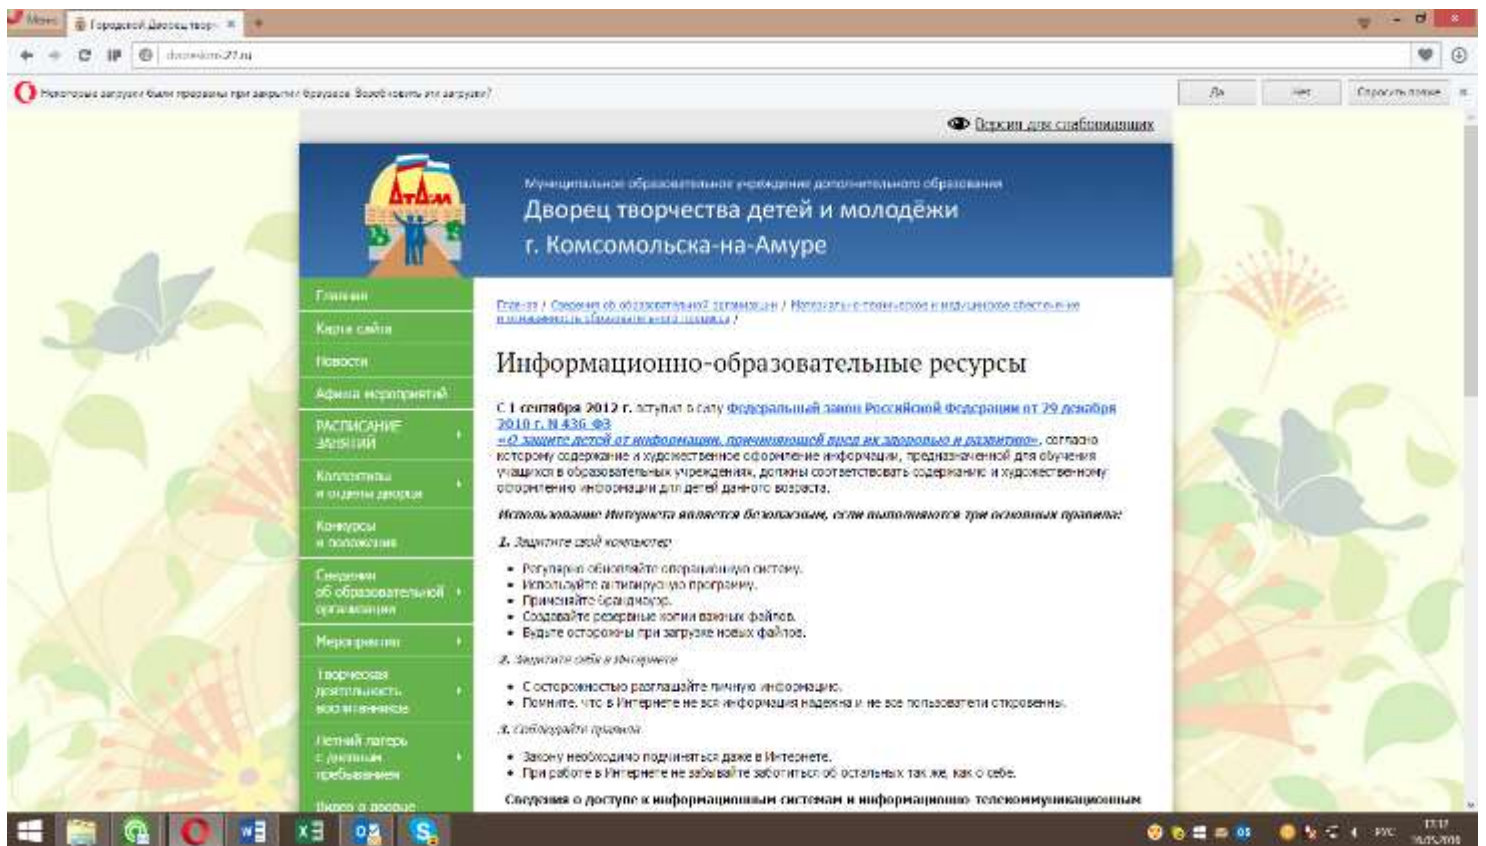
Меню | Городской Дворец творч... ×

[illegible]

Некоторые загрузки были прерваны при закрытии браузера. Возобновить эти загрузки?

Да | Нет | Спросить позже

Версия для слабовидящих

ДТДиМ

Муниципальное образовательное учреждение дополнительного образования

Дворец творчества детей и молодёжи г. Комсомольска-на-Амуре

Главная
Карта сайта
Новости
Афиша мероприятий
РАСПИСАНИЕ ЗАНЯТИЙ
Коллективы и отделы дворца
Конкурсы и положения
Сведения об образовательной организации
Мероприятия
Творческая деятельность воспитанников
Летний лагерь с дневным пребыванием
Видео о дворце

Главная / Сведения об образовательной организации / Материально-техническое и информационное обеспечение образовательной деятельности /

Информационно-образовательные ресурсы

С 1 сентября 2012 г. вступил в силу Федеральный закон Российской Федерации от 29 декабря 2010 г. N 436-ФЗ «О защите детей от информации, причиняющей вред их здоровью и развитию», согласно которому содержание и художественное оформление информации, предназначенной для обучения учащихся в образовательных учреждениях, должны соответствовать содержанию и художественному оформлению информации для детей данного возраста.

Использование Интернета является безопасным, если выполняются три основных правила:

1. Защитите свой компьютер

• Регулярно обновляйте операционную систему.
• Используйте антивирусную программу.
• Применяйте брандмауэр.
• Создавайте резервные копии важных файлов.
• Будьте осторожны при загрузке новых файлов.

2. Защитите себя в Интернете

• С осторожностью разглашайте личную информацию.
• Помните, что в Интернете не вся информация надежна и не все пользователи откровенны.

3. Соблюдайте правила

• Закону необходимо подчиняться даже в Интернете.
• При работе в Интернете не забывайте заботиться об остальных так же, как о себе.

Сведения о доступе к информационным системам и информационно-телекоммуникационным

РУС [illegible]